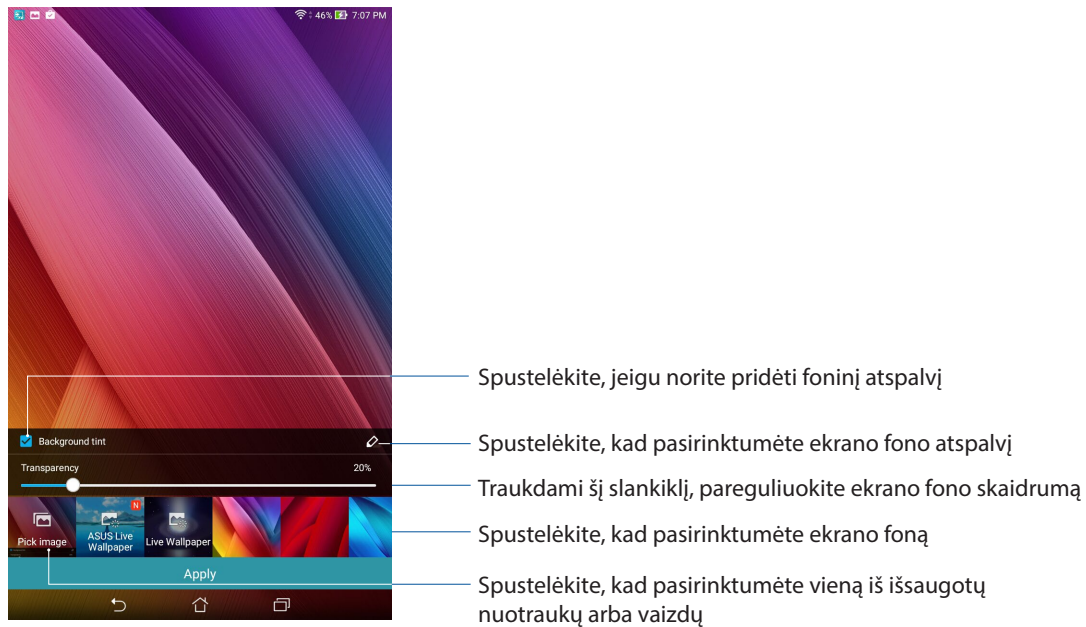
46% 7:07 PM

Background tint

Transparency

20%

Pick image

N

ASUS Live Wallpaper

Live Wallpaper

Apply

Spustelėkite, jeigu norite pridėti foninį atspalvį

Spustelėkite, kad pasirinktumėte ekrano fono atspalvį

Traukdami šį slankiklį, pareguliuokite ekrano fono skaidrumą

Spustelėkite, kad pasirinktumėte ekrano foną

Spustelėkite, kad pasirinktumėte vieną iš išsaugotų nuotraukų arba vaizdų